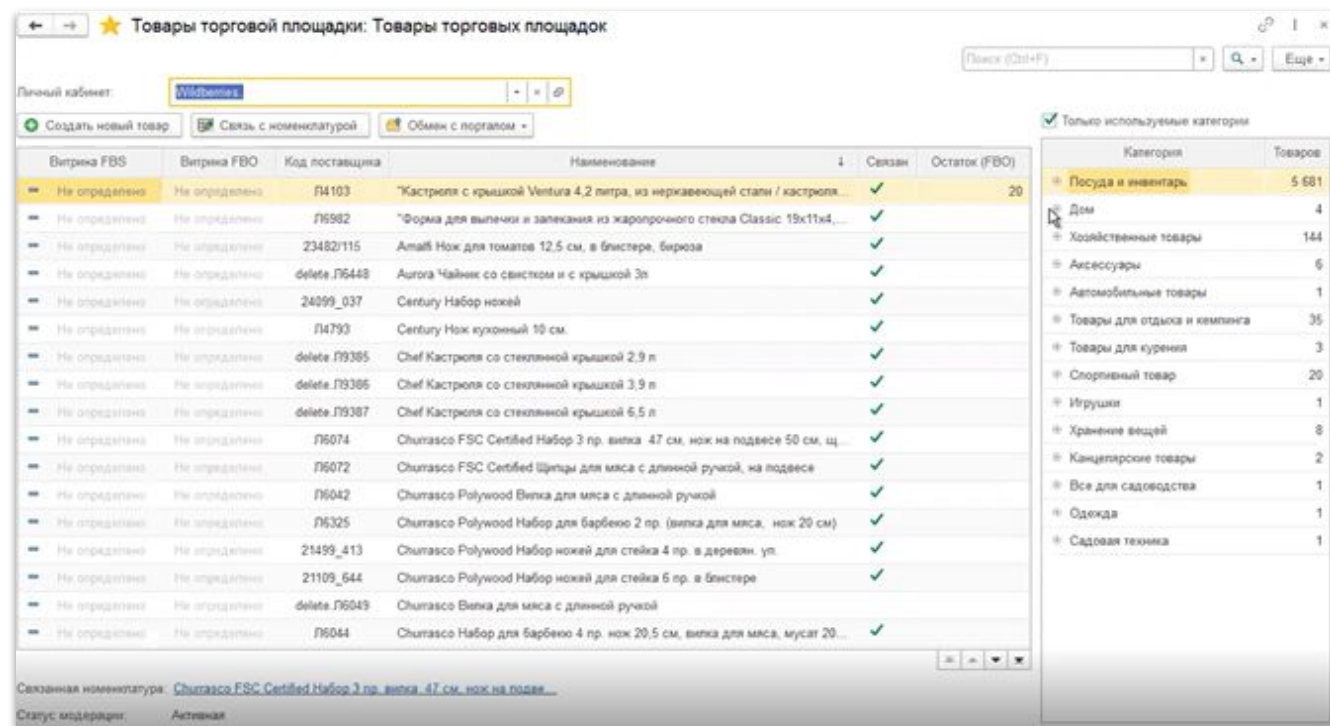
Товары торговой площадки: Товары торговых площадок

Поиск (Ctrl+F)

Еще

Личный кабинет: Wildberries

Создать новый товар

Связь с номенклатурой

Обмен с порталом

Только используемые категории

| Витрина FBS | Витрина FBO | Код поставщика | Наименование | Связан | Остаток (FBO) |
|---|---|---|---|---|---|
| Не определено | Не определено | Л4103 | "Кастрюля с крышкой Ventura 4,2 литра, из нержавеющей стали / кастрюля... | ✓ | 20 |
| Не определено | Не определено | Л6982 | "Форма для выпечки и запекания из жаропрочного стекла Classic 19x11x4,... | ✓ | |
| Не определено | Не определено | 23482/115 | Amalfi Нож для томатов 12,5 см, в блистере, бирюза | ✓ | |
| Не определено | Не определено | delete.Л6448 | Aurora Чайник со свистком и с крышкой 3л | ✓ | |
| Не определено | Не определено | 24099_037 | Century Набор ножей | ✓ | |
| Не определено | Не определено | Л4793 | Century Нож кухонный 10 см. | ✓ | |
| Не определено | Не определено | delete.Л9385 | Chef Кастрюля со стеклянной крышкой 2,9 л | ✓ | |
| Не определено | Не определено | delete.Л9386 | Chef Кастрюля со стеклянной крышкой 3,9 л | ✓ | |
| Не определено | Не определено | delete.Л9387 | Chef Кастрюля со стеклянной крышкой 6,5 л | ✓ | |
| Не определено | Не определено | Л6074 | Churrasco FSC Certified Набор 3 пр. вилка 47 см, нож на подвесе 50 см, щ... | ✓ | |
| Не определено | Не определено | Л6072 | Churrasco FSC Certified Щипцы для мяса с длинной ручкой, на подвесе | ✓ | |
| Не определено | Не определено | Л6042 | Churrasco Polywood Вилка для мяса с длинной ручкой | ✓ | |
| Не определено | Не определено | Л6325 | Churrasco Polywood Набор для барбекю 2 пр. (вилка для мяса, нож 20 см) | ✓ | |
| Не определено | Не определено | 21499_413 | Churrasco Polywood Набор ножей для стейка 4 пр. в деревян. уп. | ✓ | |
| Не определено | Не определено | 21109_644 | Churrasco Polywood Набор ножей для стейка 6 пр. в блистере | ✓ | |
| Не определено | Не определено | delete.Л6049 | Churrasco Вилка для мяса с длинной ручкой | | |
| Не определено | Не определено | Л6044 | Churrasco Набор для барбекю 4 пр. нож 20,5 см, вилка для мяса, мусат 20... | ✓ | |

| Категория | Товаров |
|---|---|
| Посуда и инвентарь | 5 681 |
| Дом | 4 |
| Хозяйственные товары | 144 |
| Аксессуары | 6 |
| Автомобильные товары | 1 |
| Товары для отдыха и кемпинга | 35 |
| Товары для курения | 3 |
| Спортивный товар | 20 |
| Игрушки | 1 |
| Хранение вещей | 8 |
| Канцелярские товары | 2 |
| Все для садоводства | 1 |
| Одежда | 1 |
| Садовая техника | 1 |

Связанная номенклатура: Churrasco FSC Certified Набор 3 пр. вилка 47 см, нож на подве...

Статус модерации: Активная